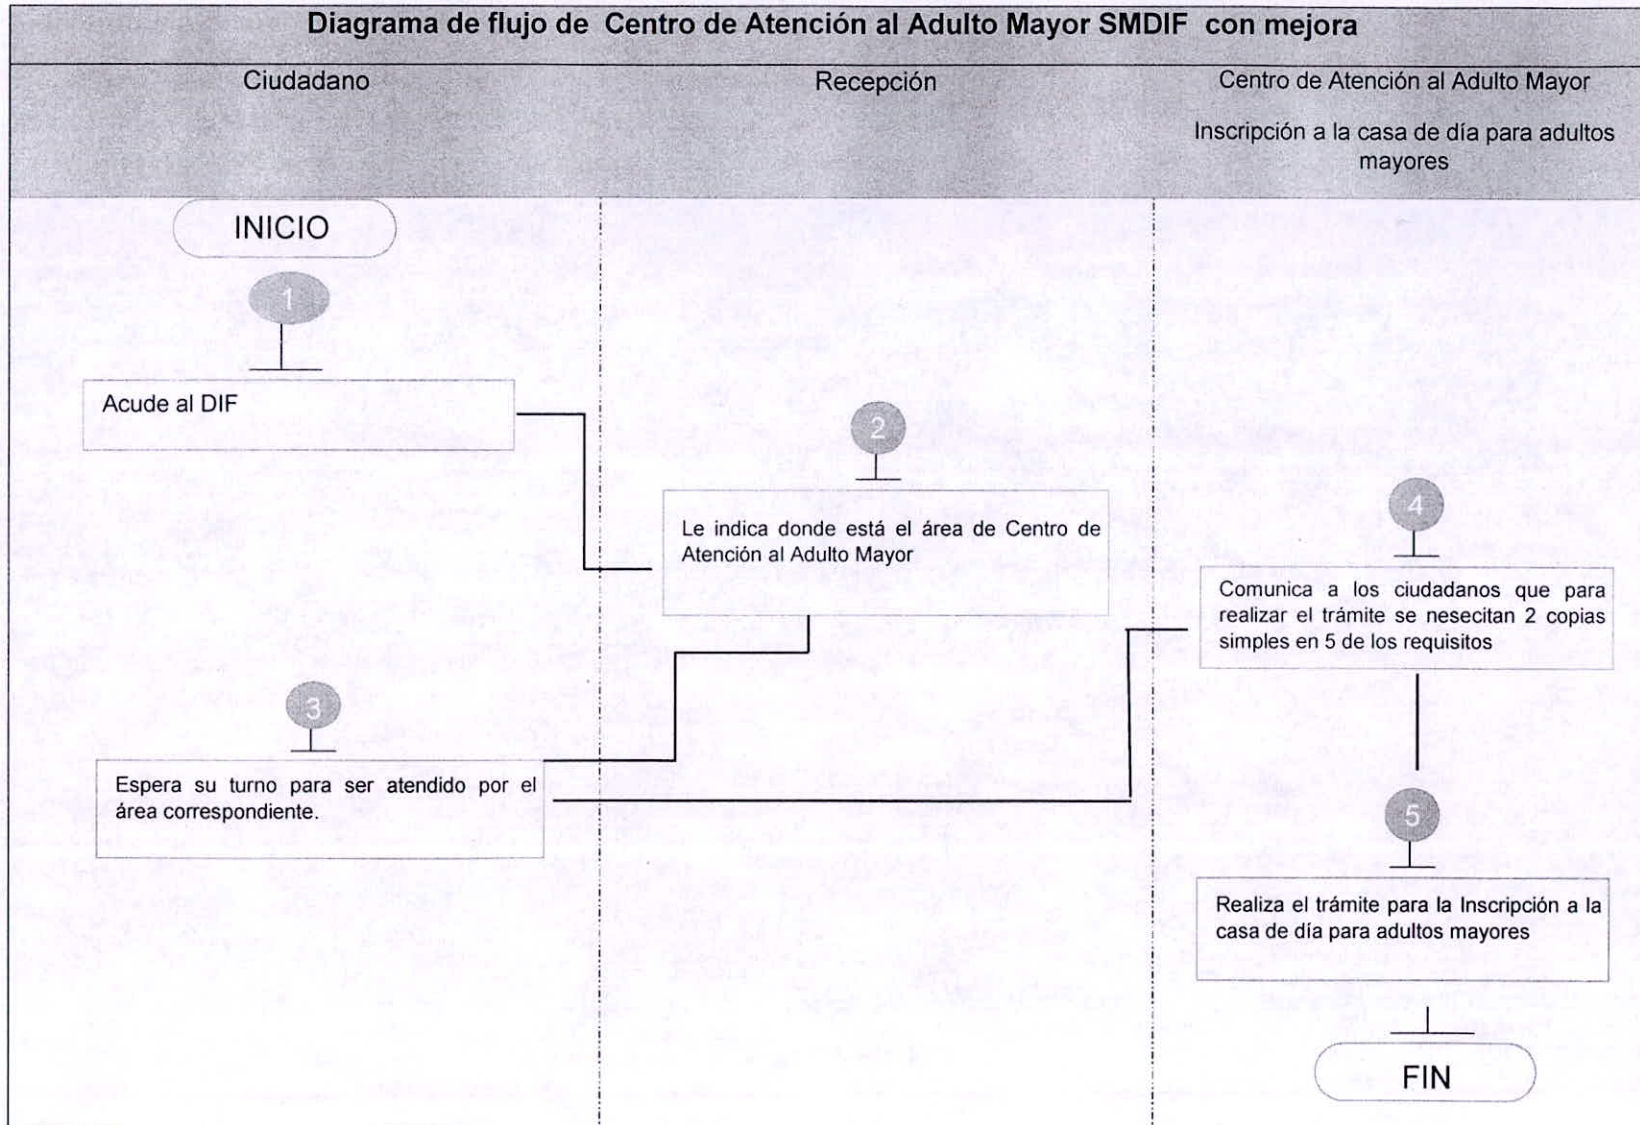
Diagrama de flujo de Centro de Atención al Adulto Mayor SMDIF con mejora

Ciudadano

Recepción

Centro de Atención al Adulto Mayor

Inscripción a la casa de día para adultos mayores

INICIO

1

Acude al DIF

2

Le indica donde está el área de Centro de Atención al Adulto Mayor

3

Espera su turno para ser atendido por el área correspondiente.

4

Comunica a los ciudadanos que para realizar el trámite se nesecitan 2 copias simples en 5 de los requisitos

5

Realiza el trámite para la Inscripción a la casa de día para adultos mayores

FIN